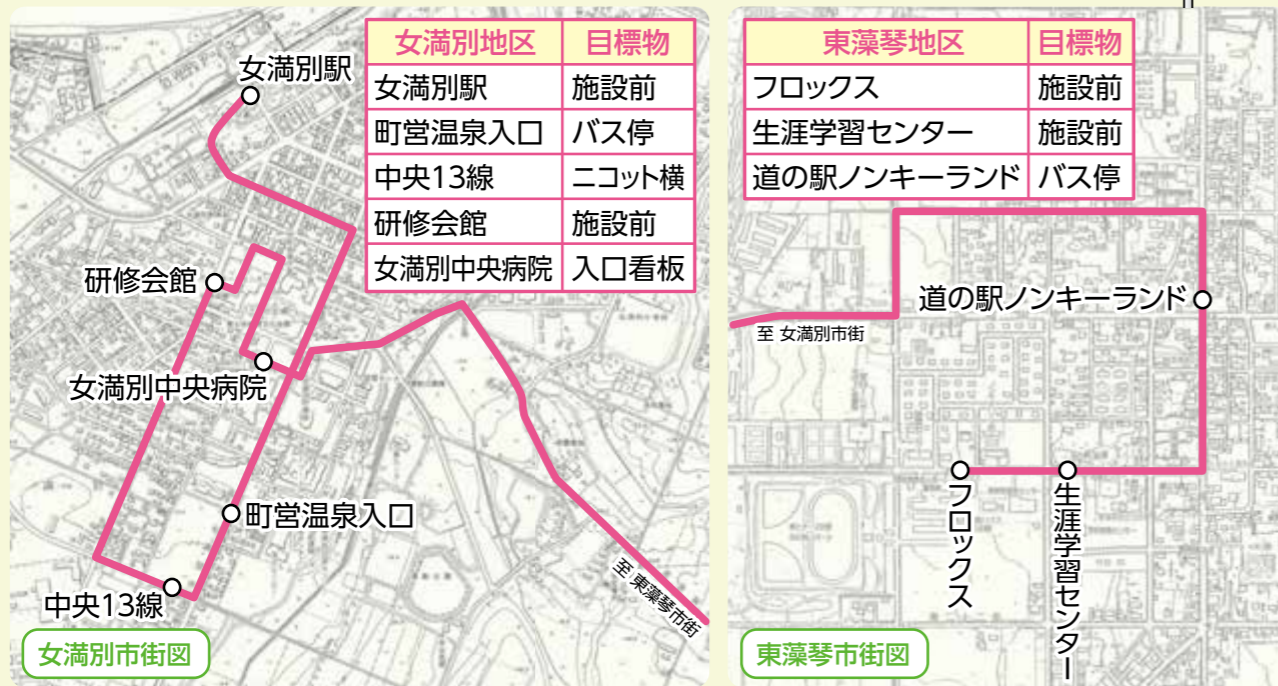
| 女満別地区 | 目標物 |
|---|---|
| 女満別駅 | 施設前 |
| 町営温泉入口 | バス停 |
| 中央13線 | ニコット横 |
| 研修会館 | 施設前 |
| 女満別中央病院 | 入口看板 |

女満別駅
研修会館
女満別中央病院
町営温泉入口
中央13線
至 東藻琴市街
女満別市街図

| 東藻琴地区 | 目標物 |
|---|---|
| フロックス | 施設前 |
| 生涯学習センター | 施設前 |
| 道の駅ノンキーランド | バス停 |

道の駅ノンキーランド
至 女満別市街
フロックス
生涯学習センター
東藻琴市街図